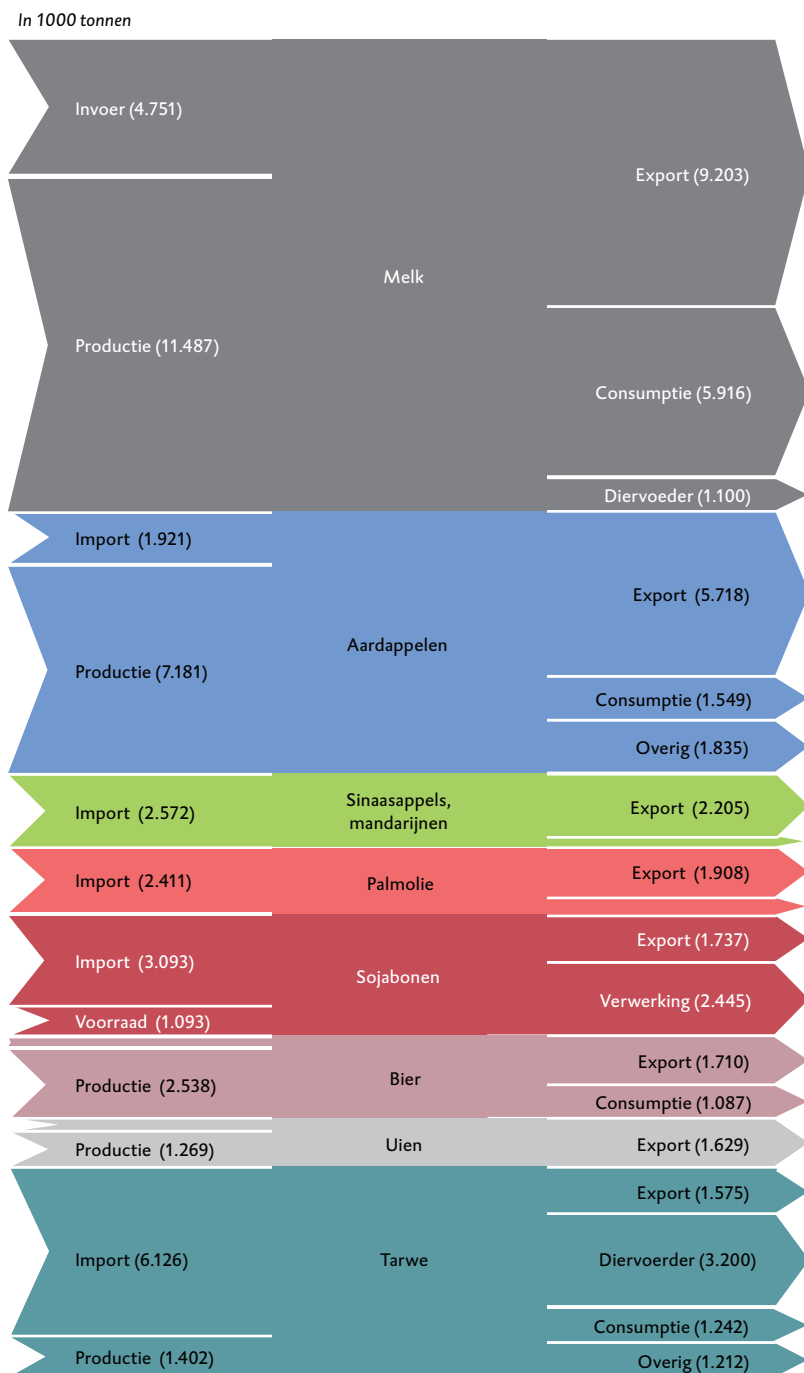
In 1000 tonnen

Invoer (4.751)
Productie (11.487)
Melk
Export (9.203)
Consumptie (5.916)
Diervoeder (1.100)

Import (1.921)
Productie (7.181)
Aardappelen
Export (5.718)
Consumptie (1.549)
Overig (1.835)

Import (2.572)
Sinaasappels, mandarijnen
Export (2.205)

Import (2.411)
Palmolie
Export (1.908)

Import (3.093)
Voorraad (1.093)
Sojabonen
Export (1.737)
Verwerking (2.445)

Productie (2.538)
Bier
Export (1.710)
Consumptie (1.087)

Productie (1.269)
Uien
Export (1.629)

Import (6.126)
Productie (1.402)
Tarwe
Export (1.575)
Diervoerder (3.200)
Consumptie (1.242)
Overig (1.212)